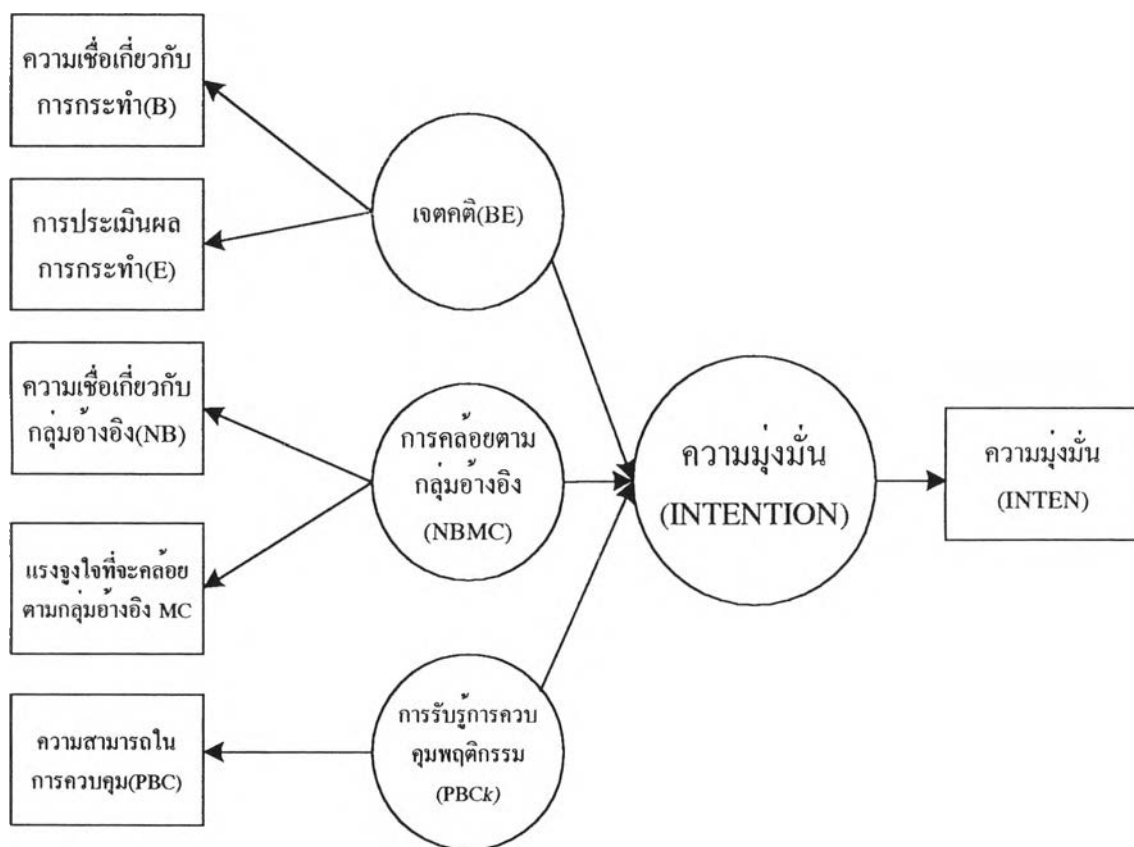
ความเชื่อเกี่ยวกับการกระทำ(B)

การประเมินผลการกระทำ(E)

ความเชื่อเกี่ยวกับกลุ่มอ้างอิง(NB)

แรงจูงใจที่จะคล้อยตามกลุ่มอ้างอิง MC

ความสามารถในการควบคุม(PBC)

เจตคติ(BE)

การคล้อยตามกลุ่มอ้างอิง (NBMC)

การรับรู้การควบคุมพฤติกรรม (PBC*k*)

ความมุ่งมั่น (INTENTION)

ความมุ่งมั่น (INTEN)